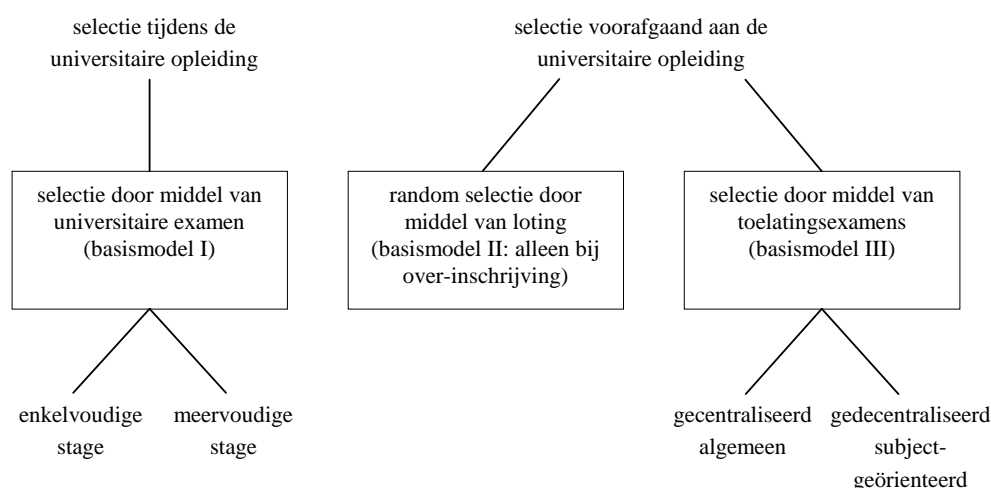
selectie tijdens de universitaire opleiding

selectie voorafgaand aan de universitaire opleiding

selectie door middel van universitaire examen (basismodel I)

random selectie door middel van loting (basismodel II: alleen bij over-inschrijving)

selectie door middel van toelatingsexamens (basismodel III)

enkelvoudige stage

meervoudige stage

gecentraliseerd algemeen

gedecentraliseerd subject-geörienteerd